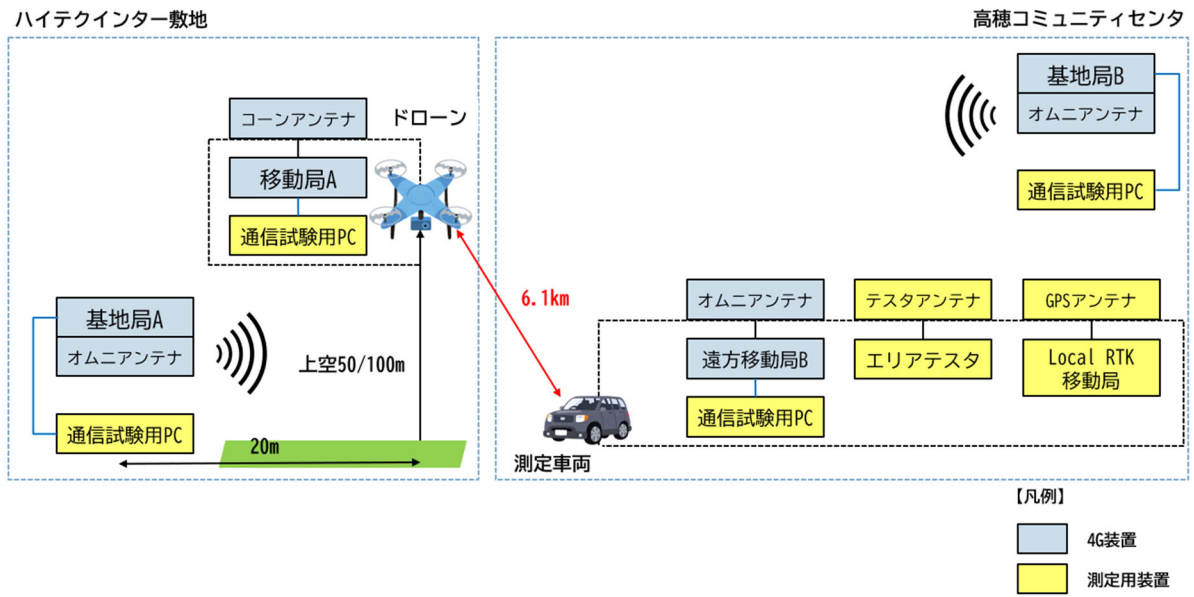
ハイテクインター敷地

高穂コミュニティセンタ

コーンアンテナ

ドローン

移動局A

通信試験用PC

基地局B

オムニアンテナ

通信試験用PC

6.1km

基地局A

オムニアンテナ

上空50/100m

通信試験用PC

20m

オムニアンテナ

テスタアンテナ

GPSアンテナ

遠方移動局B

エリアテスタ

Local RTK 移動局

通信試験用PC

測定車両

【凡例】

4G装置

測定用装置